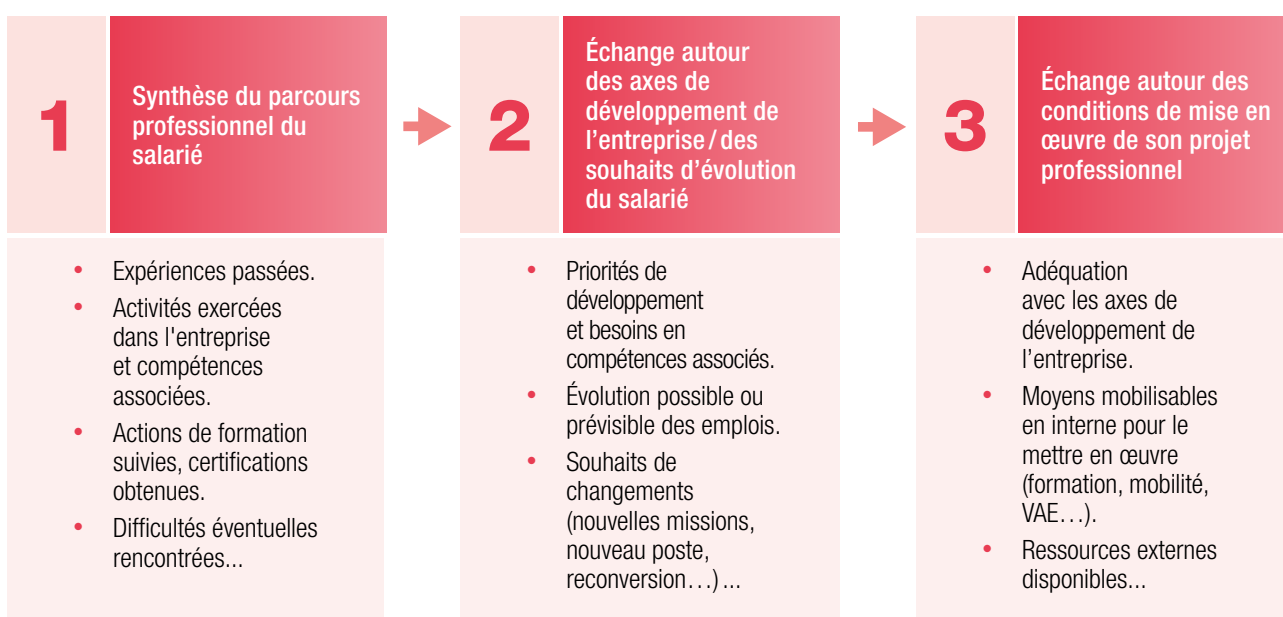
1

Synthèse du parcours professionnel du salarié

2

Échange autour des axes de développement de l’entreprise / des souhaits d’évolution du salarié

3

Échange autour des conditions de mise en œuvre de son projet professionnel

- Expériences passées.
- Activités exercées dans l'entreprise et compétences associées.
- Actions de formation suivies, certifications obtenues.
- Difficultés éventuelles rencontrées...

- Priorités de développement et besoins en compétences associés.
- Évolution possible ou prévisible des emplois.
- Souhaits de changements (nouvelles missions, nouveau poste, reconversion…) ...

- Adéquation avec les axes de développement de l’entreprise.
- Moyens mobilisables en interne pour le mettre en œuvre (formation, mobilité, VAE…).
- Ressources externes disponibles...